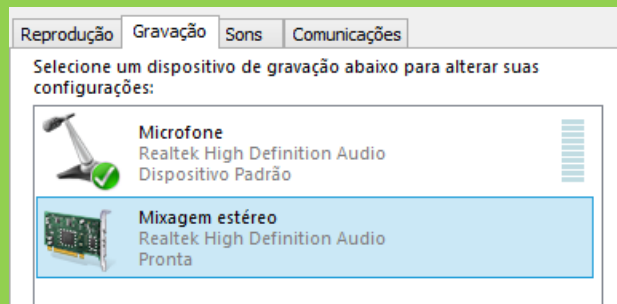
Reprodução Gravação Sons Comunicações

Selecione um dispositivo de gravação abaixo para alterar suas configurações:

Microfone
Realtek High Definition Audio
Dispositivo Padrão

Mixagem estéreo
Realtek High Definition Audio
Pronta